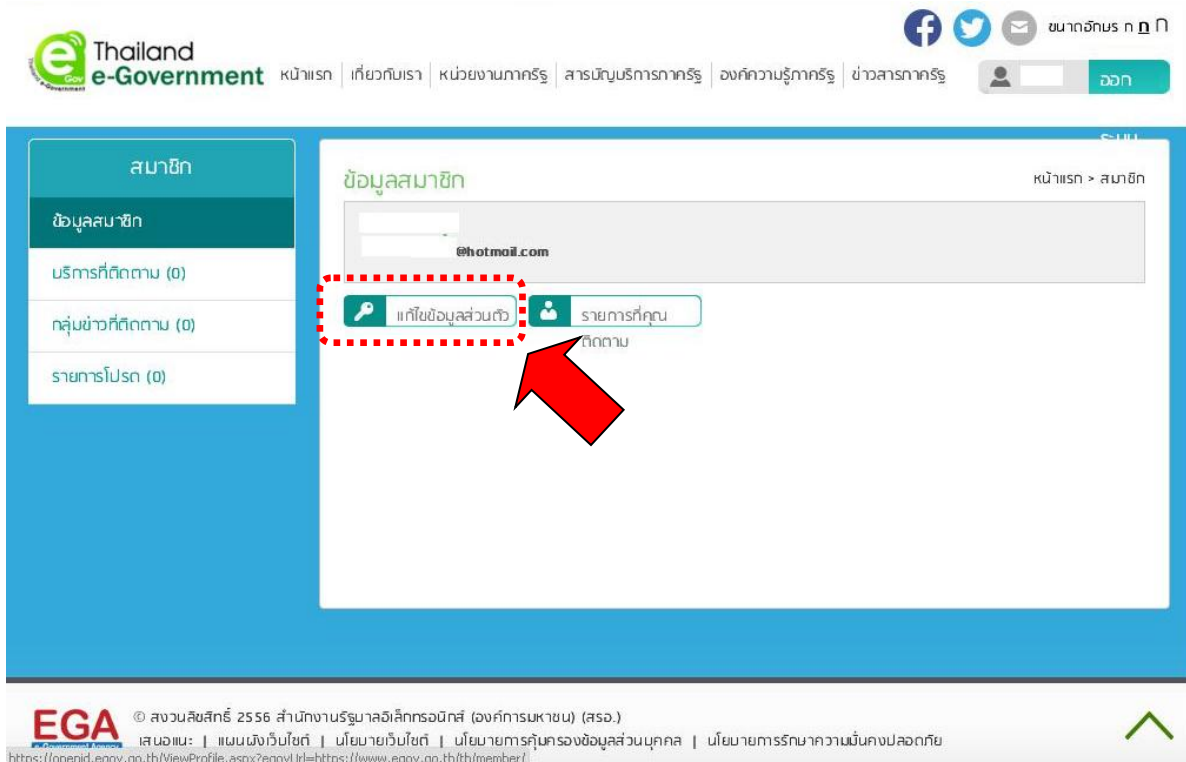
Thailand e-Government

หน้าแรก | เกี่ยวกับเรา | หน่วยงานภาครัฐ | สารบัญบริการภาครัฐ | องค์ความรู้ภาครัฐ | ข่าวสารภาครัฐ

ขนาดอักษร ก ก ก

ออกระบบ

สมาชิก

ข้อมูลสมาชิก

บริการที่ติดตาม (0)

กลุ่มข่าวที่ติดตาม (0)

รายการโปรด (0)

ข้อมูลสมาชิก

หน้าแรก > สมาชิก

@hotmail.com

แก้ไขข้อมูลส่วนตัว

รายการที่คุณติดตาม

EGA e-Government Agency

© สงวนลิขสิทธิ์ 2556 สำนักงานรัฐบาลอิเล็กทรอนิกส์ (องค์การมหาชน) (สรอ.)

เสนอแนะ | แผนผังเว็บไซต์ | นโยบายเว็บไซต์ | นโยบายการคุ้มครองข้อมูลส่วนบุคคล | นโยบายการรักษาความมั่นคงปลอดภัย

https://openid.egov.go.th/ViewProfile.aspx?egovUrl=https://www.egov.go.th/th/member/